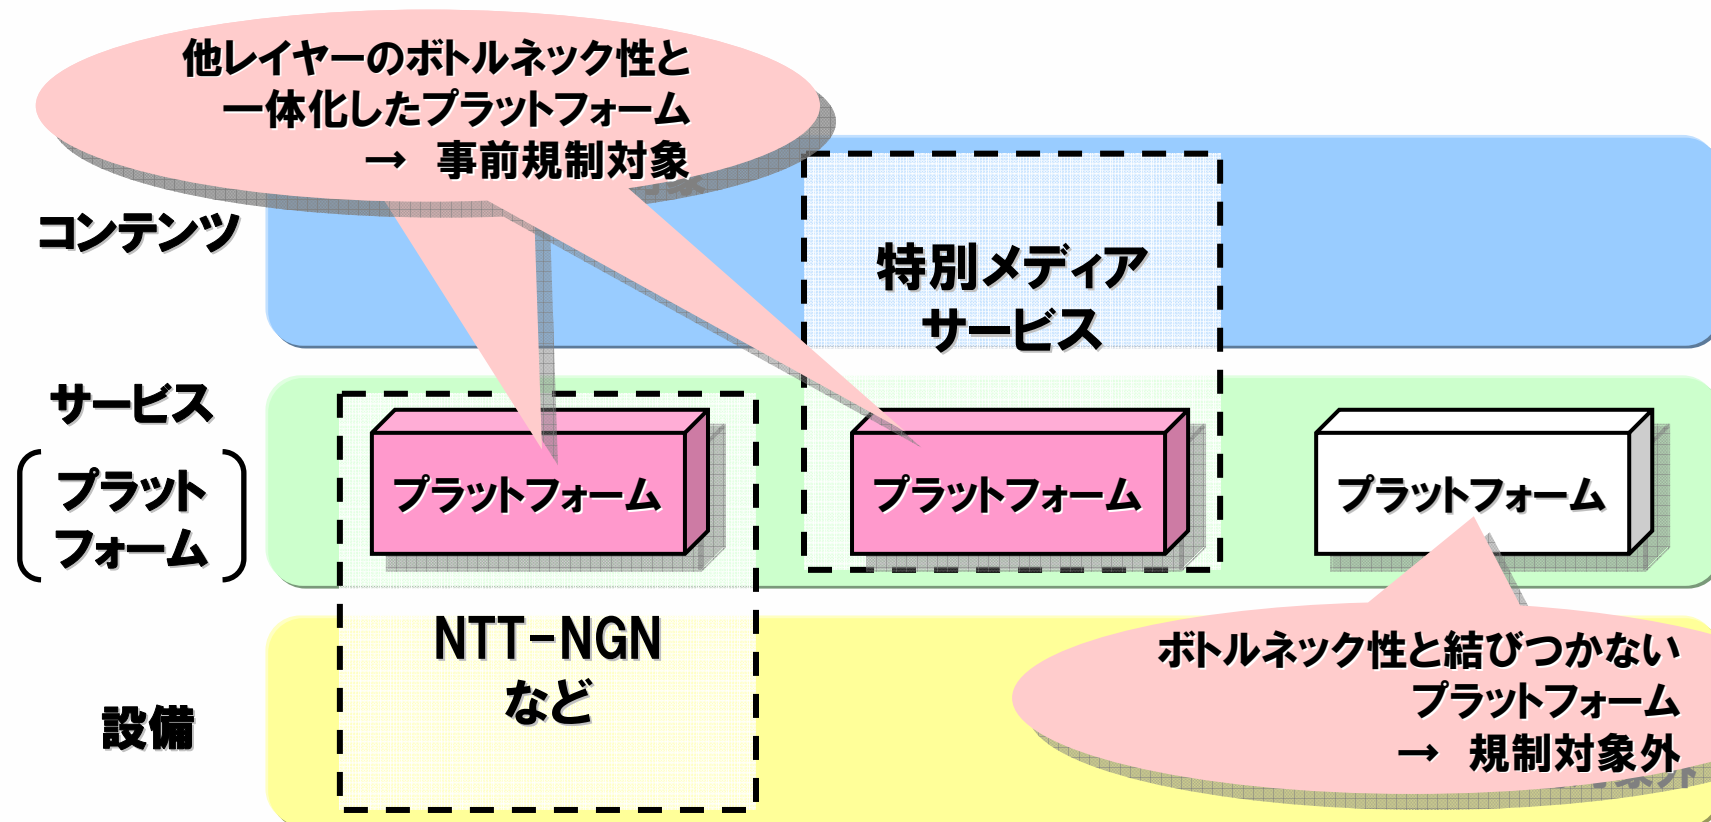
他レイヤーのボトルネック性と
一体化したプラットフォーム
→ 事前規制対象

コンテンツ

特別メディア
サービス

サービス
（プラットフォーム）

プラットフォーム

プラットフォーム

プラットフォーム

NTT-NGN
など

設備

ボトルネック性と結びつかない
プラットフォーム
→ 規制対象外